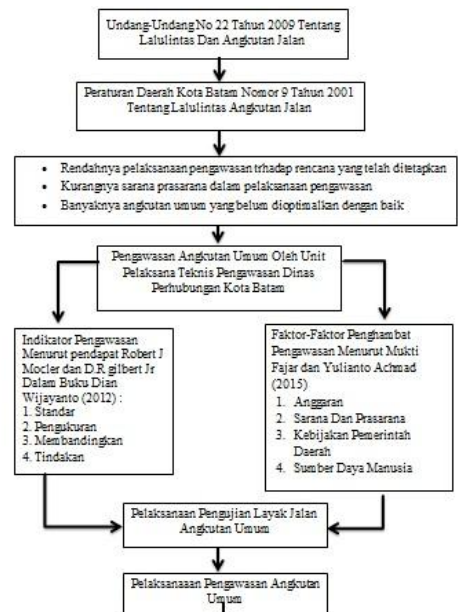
Undang-Undang No 22 Tahun 2009 Tentang Lalulintas Dan Angkutan Jalan

Peraturan Daerah Kota Batam Nomor 9 Tahun 2001 Tentang Lalulintas Angkutan Jalan

- Rendahnya pelaksanaan pengawasan trhadap rencana yang telah ditetapkan
- Kurangnya sarana prasarana dalam pelaksanaan pengawasan
- Banyaknya angkutan umum yang belum dioptimalkan dengan baik

Pengawasan Angkutan Umum Oleh Unit Pelaksana Teknis Pengawasan Dinas Perhubungan Kota Batam

Indikator Pengawasan Menurut pendapat Robert J Mocler dan D.R gilbert Jr Dalam Buku Dian Wijayanto (2012) :
1. Standar
2. Pengukuran
3. Membandingkan
4. Tindakan

Faktor-Faktor Penghambat Pengawasan Menurut Mukti Fajar dan Yulianto Achmad (2015)
1. Anggaran
2. Sarana Dan Prasarana
3. Kebijakan Pemerintah Daerah
4. Sumber Daya Manusia

Pelaksanaan Pengujian Layak Jalan Angkutan Umum

Pelaksanaan Pengawasan Angkutan Umum